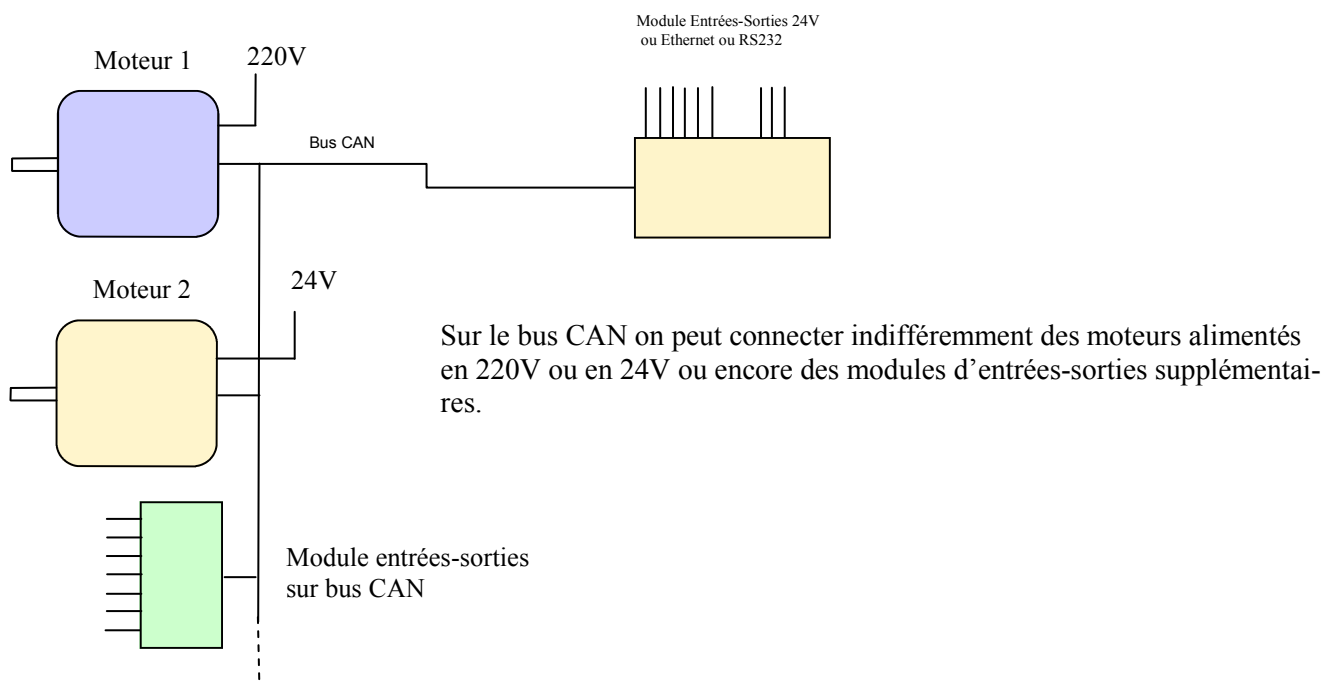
Module Entrées-Sorties 24V ou Ethernet ou RS232

Moteur 1

220V

Bus CAN

Moteur 2

24V

Sur le bus CAN on peut connecter indifféremment des moteurs alimentés en 220V ou en 24V ou encore des modules d'entrées-sorties supplémentaires.

Module entrées-sorties sur bus CAN